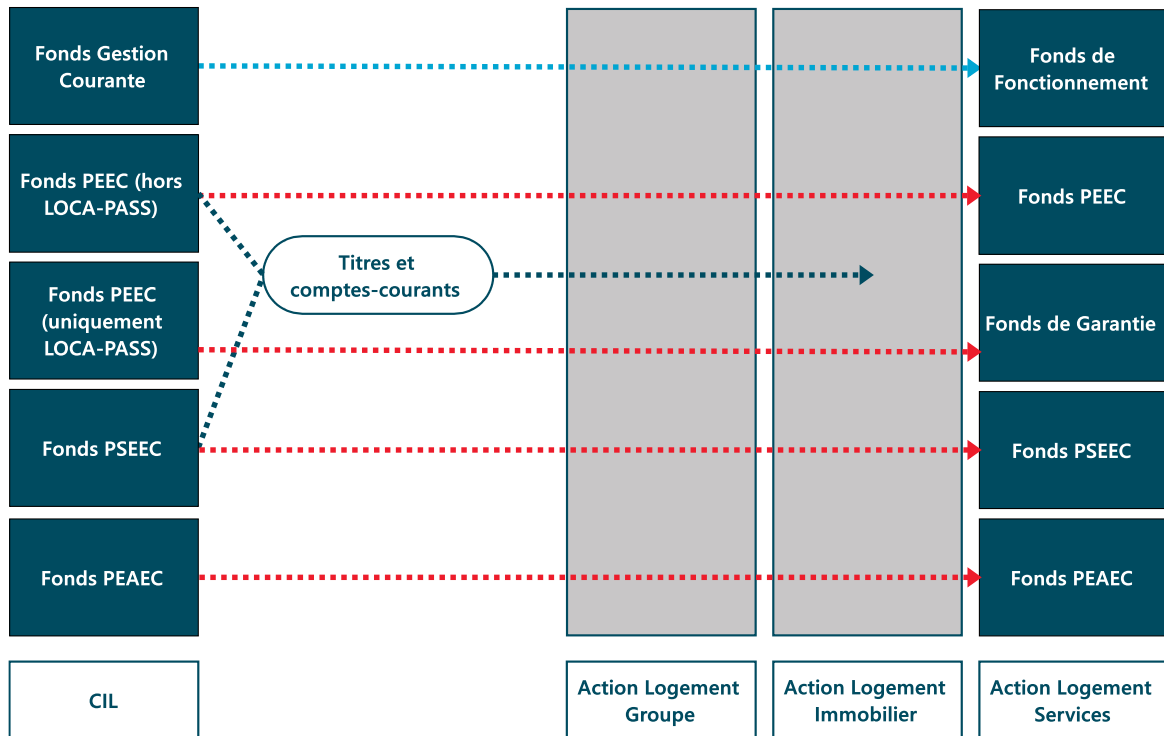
Fonds Gestion Courante

Fonds PEEC (hors LOCA-PASS)

Fonds PEEC (uniquement LOCA-PASS)

Fonds PSEEC

Fonds PEAEC

Titres et comptes-courants

Fonds de Fonctionnement

Fonds PEEC

Fonds de Garantie

Fonds PSEEC

Fonds PEAEC

CIL

Action Logement Groupe

Action Logement Immobilier

Action Logement Services